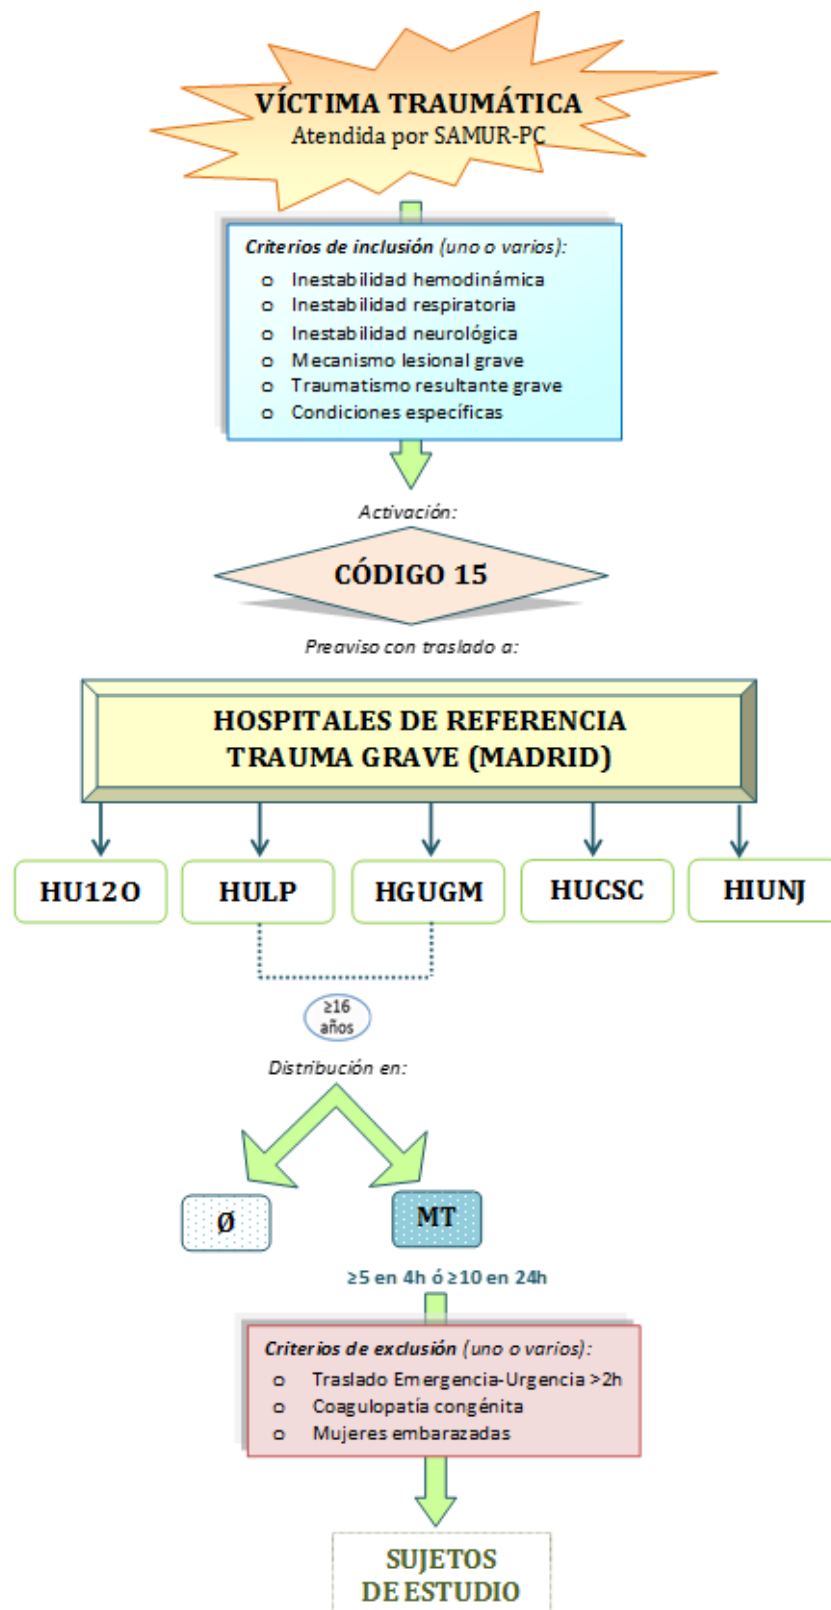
VÍCTIMA TRAUMÁTICA
Atendida por SAMUR-PC

Criterios de inclusión (uno o varios):
- Inestabilidad hemodinámica
- Inestabilidad respiratoria
- Inestabilidad neurológica
- Mecanismo lesional grave
- Traumatismo resultante grave
- Condiciones específicas

Activación:

CÓDIGO 15

Preaviso con traslado a:

HOSPITALES DE REFERENCIA TRAUMA GRAVE (MADRID)

HU12O
HULP
HGUGM
HUCSC
HIUNJ

≥16 años

Distribución en:

Ø
MT

≥5 en 4h ó ≥10 en 24h

Criterios de exclusión (uno o varios):
- Traslado Emergencia-Urgencia >2h
- Coagulopatía congénita
- Mujeres embarazadas

SUJETOS DE ESTUDIO